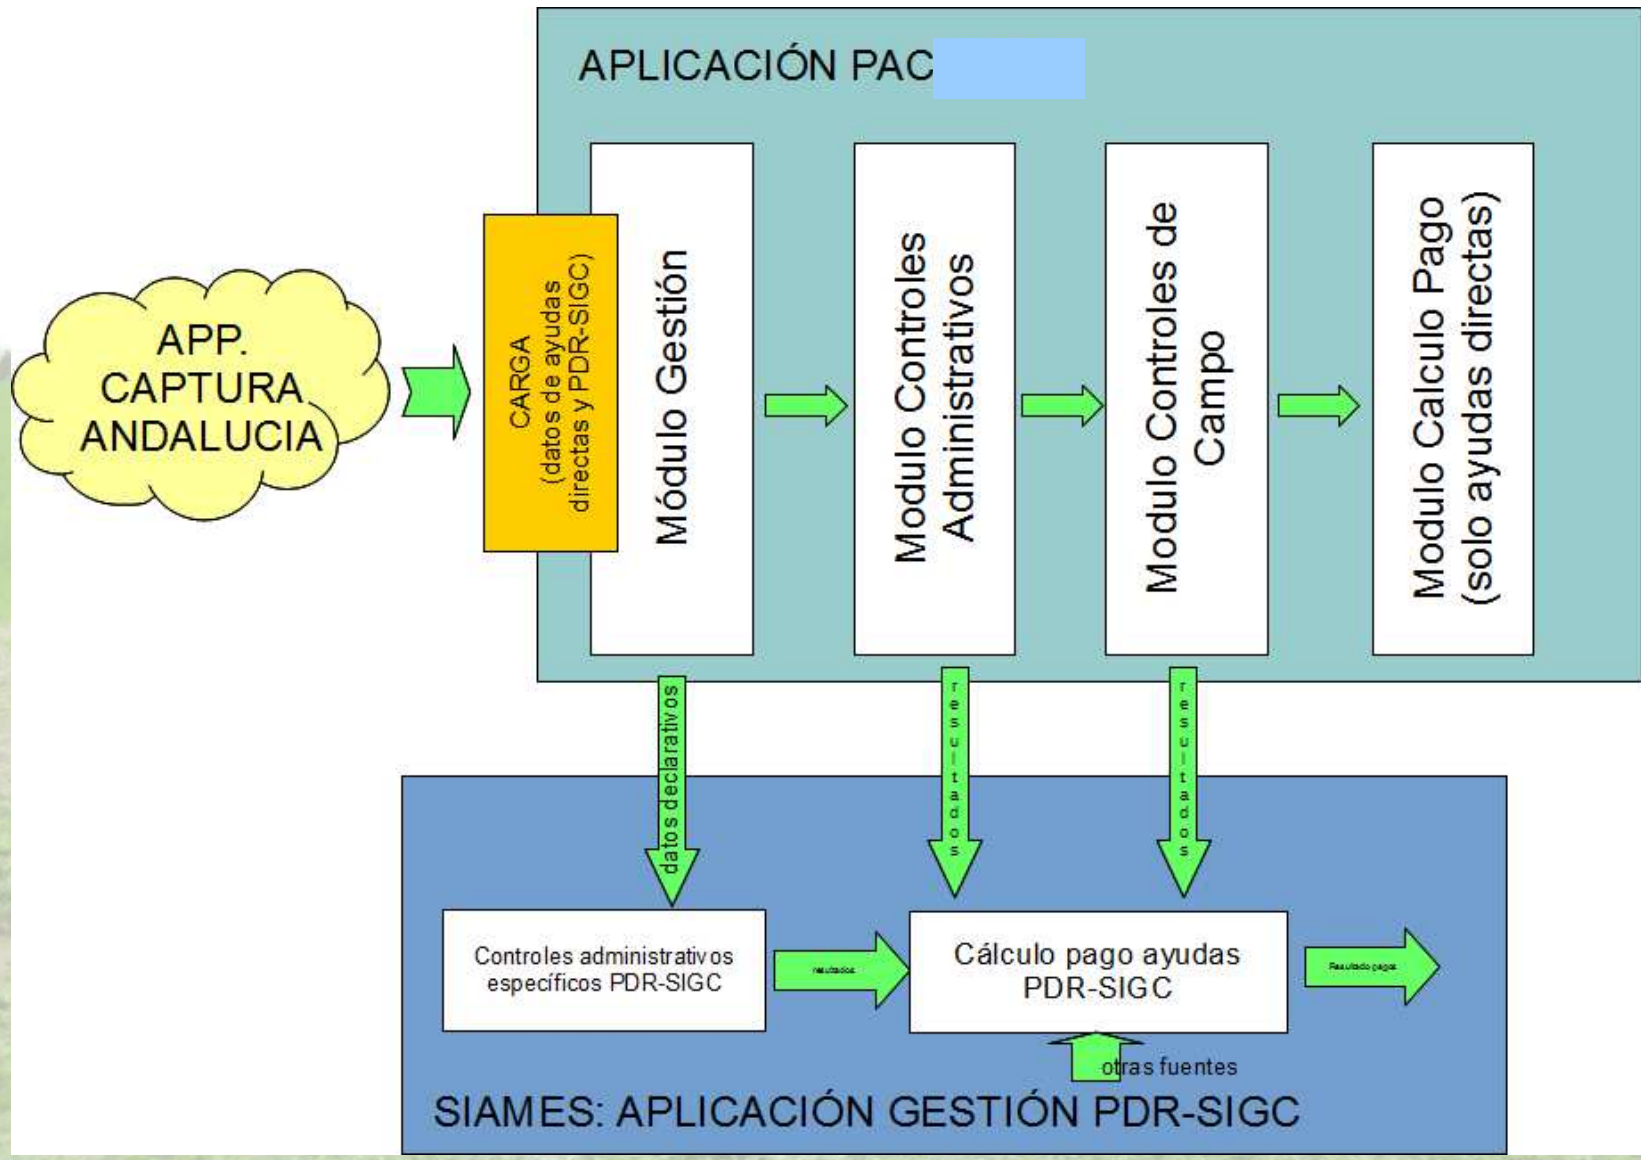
APLICACIÓN PAC

APP. CAPTURA ANDALUCIA

CARGA (datos de ayudas directas y PDR-SIGC)

Módulo Gestión

Modulo Controles Administrativos

Modulo Controles de Campo

Modulo Calculo Pago (solo ayudas directas)

datos declarativos

resultados

resultados

Controles administrativos específicos PDR-SIGC

resultados

Cálculo pago ayudas PDR-SIGC

Resultado pagos

otras fuentes

SIAMES: APLICACIÓN GESTIÓN PDR-SIGC